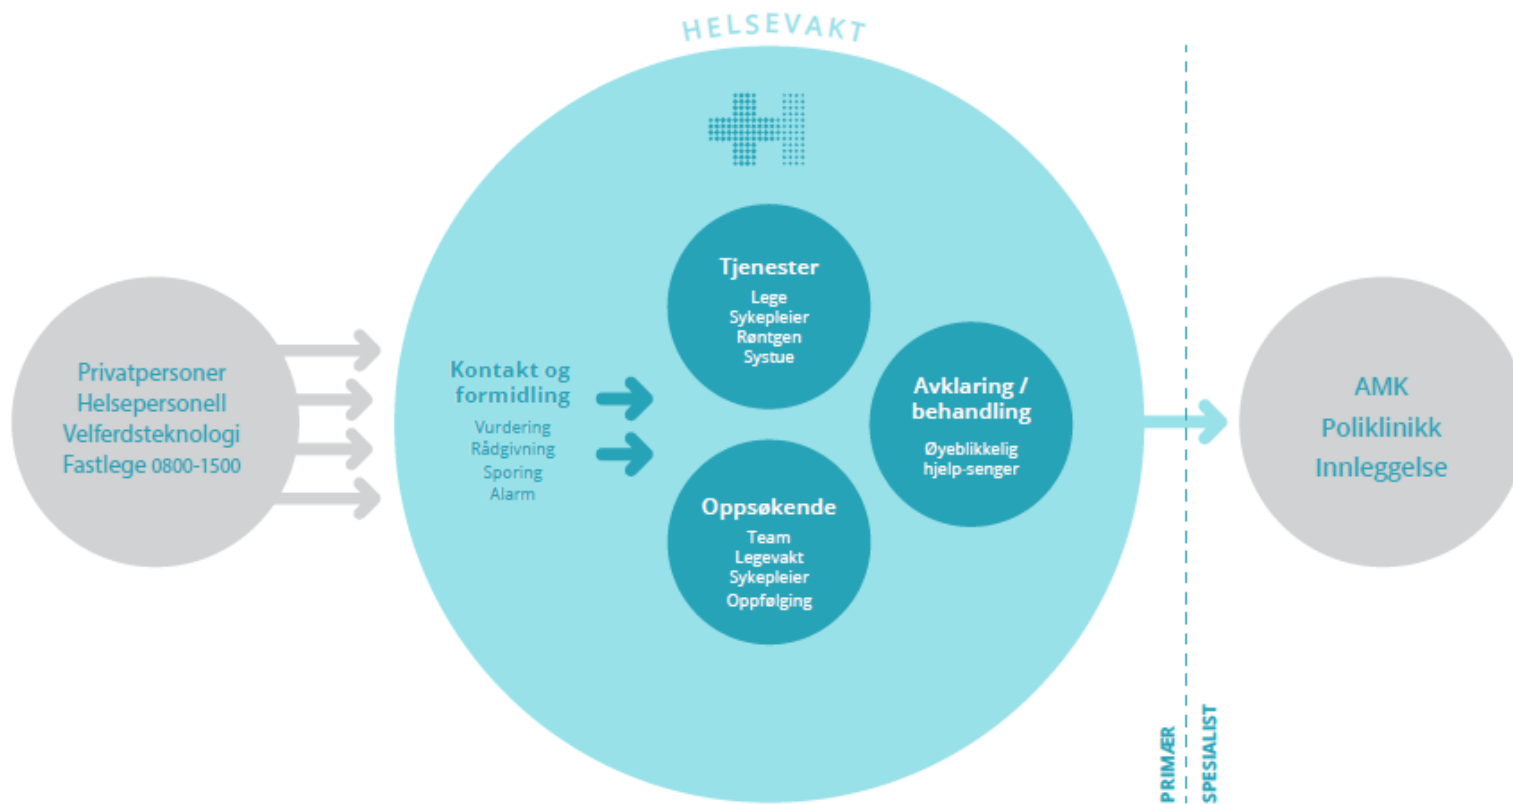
HELSEVAKT

Privatpersoner
Helsepersonell
Velferdsteknologi
Fastlege 0800-1500

Kontakt og formidling
Vurdering
Rådgivning
Sporing
Alarm

Tjenester
Lege
Sykepleier
Røntgen
Systue

Avklaring / behandling
Øyeblikkelig hjelp-senger

Oppsøkende
Team
Legevakt
Sykepleier
Oppfølging

AMK
Poliklinikk
Innleggelse

PRIMÆR

SPESIALIST